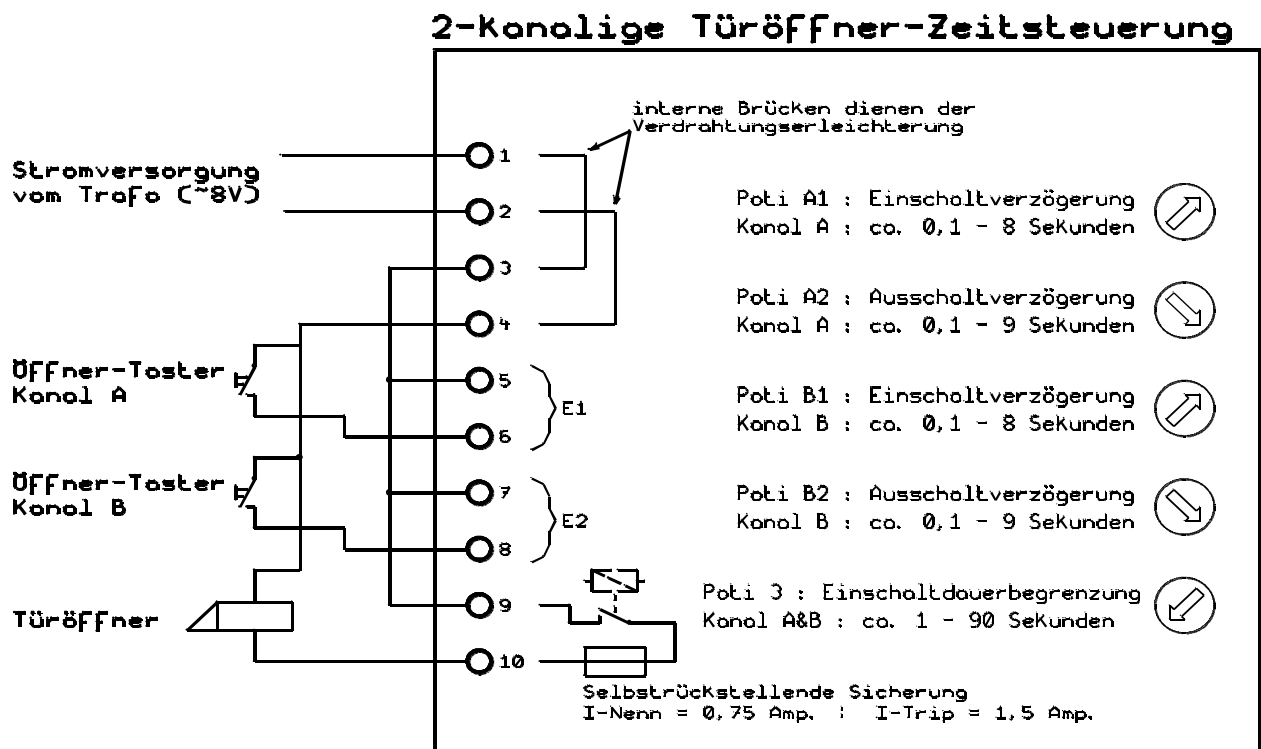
2-Kanalige Türöffner-Zeitsteuerung

interne Brücken dienen der Verdrahtungserleichterung

Stromversorgung vom Trafo (~8V)

1
2
3
4
5
6
7
8
9
10

E1
E2

Öffner-Taster Kanal A

Öffner-Taster Kanal B

Türöffner

Poti A1 : Einschaltverzögerung
Kanal A : ca. 0,1 - 8 Sekunden

Poti A2 : Ausschaltverzögerung
Kanal A : ca. 0,1 - 9 Sekunden

Poti B1 : Einschaltverzögerung
Kanal B : ca. 0,1 - 8 Sekunden

Poti B2 : Ausschaltverzögerung
Kanal B : ca. 0,1 - 9 Sekunden

Poti 3 : Einschaltdauerbegrenzung
Kanal A&B : ca. 1 - 90 Sekunden

Selbstrückstellende Sicherung
I-Nenn = 0,75 Amp. : I-Trip = 1,5 Amp.